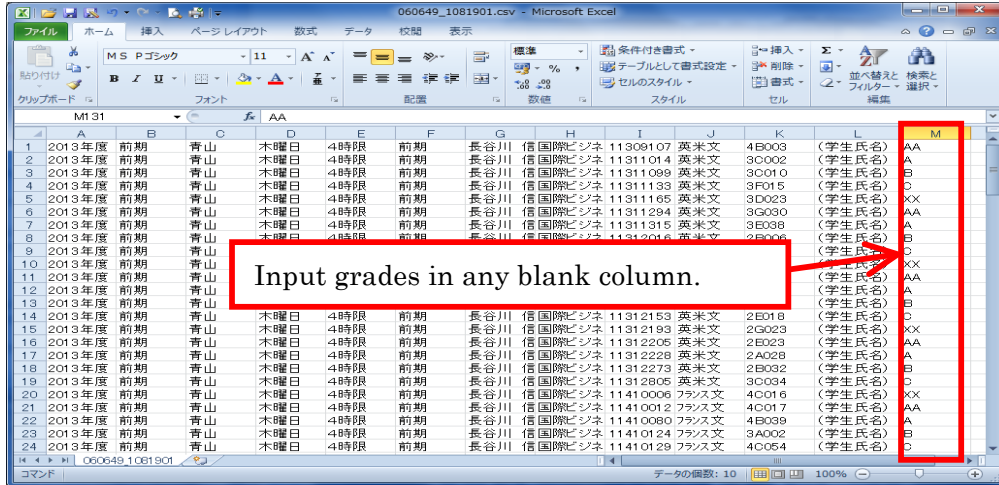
060649_1081901.csv - Microsoft Excel

ファイル ホーム 挿入 ページレイアウト 数式 データ 校閲 表示

貼り付け
クリップボード
MS Pゴシック 11 A A
B I U
フォント
配置
標準
% ,
数値
条件付き書式
テーブルとして書式設定
セルのスタイル
スタイル
挿入
削除
書式
セル
Σ
並べ替えと フィルター
検索と 選択
編集

M131 $f_x$ AA

| | A | B | C | D | E | F | G | H | I | J | K | L | M |
|---|---|---|---|---|---|---|---|---|---|---|---|---|---|
| 1 | 2013年度 | 前期 | 青山 | 木曜日 | 4時限 | 前期 | 長谷川 | 信 国際ビジネ | 11309107 | 英米文 | 4B003 | (学生氏名) | AA |
| 2 | 2013年度 | 前期 | 青山 | 木曜日 | 4時限 | 前期 | 長谷川 | 信 国際ビジネ | 11311014 | 英米文 | 3C002 | (学生氏名) | A |
| 3 | 2013年度 | 前期 | 青山 | 木曜日 | 4時限 | 前期 | 長谷川 | 信 国際ビジネ | 11311099 | 英米文 | 3C010 | (学生氏名) | B |
| 4 | 2013年度 | 前期 | 青山 | 木曜日 | 4時限 | 前期 | 長谷川 | 信 国際ビジネ | 11311133 | 英米文 | 3F015 | (学生氏名) | C |
| 5 | 2013年度 | 前期 | 青山 | 木曜日 | 4時限 | 前期 | 長谷川 | 信 国際ビジネ | 11311165 | 英米文 | 3D023 | (学生氏名) | XX |
| 6 | 2013年度 | 前期 | 青山 | 木曜日 | 4時限 | 前期 | 長谷川 | 信 国際ビジネ | 11311294 | 英米文 | 3G030 | (学生氏名) | AA |
| 7 | 2013年度 | 前期 | 青山 | 木曜日 | 4時限 | 前期 | 長谷川 | 信 国際ビジネ | 11311315 | 英米文 | 3E038 | (学生氏名) | A |
| 8 | 2013年度 | 前期 | 青山 | 木曜日 | 4時限 | 前期 | 長谷川 | 信 国際ビジネ | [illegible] | 英米文 | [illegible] | (学生氏名) | B |
| 9 | 2013年度 | 前期 | 青山 | | | | | | | | | (学生氏名) | C |
| 10 | 2013年度 | 前期 | 青山 | | | | | | | | | (学生氏名) | XX |
| 11 | 2013年度 | 前期 | 青山 | | | | | | | | | (学生氏名) | AA |
| 12 | 2013年度 | 前期 | 青山 | | | | | | | | | (学生氏名) | A |
| 13 | 2013年度 | 前期 | 青山 | | | | | | | | | (学生氏名) | B |
| 14 | 2013年度 | 前期 | 青山 | 木曜日 | 4時限 | 前期 | 長谷川 | 信 国際ビジネ | 11312153 | 英米文 | 2E018 | (学生氏名) | C |
| 15 | 2013年度 | 前期 | 青山 | 木曜日 | 4時限 | 前期 | 長谷川 | 信 国際ビジネ | 11312193 | 英米文 | 2G023 | (学生氏名) | XX |
| 16 | 2013年度 | 前期 | 青山 | 木曜日 | 4時限 | 前期 | 長谷川 | 信 国際ビジネ | 11312205 | 英米文 | 2E023 | (学生氏名) | AA |
| 17 | 2013年度 | 前期 | 青山 | 木曜日 | 4時限 | 前期 | 長谷川 | 信 国際ビジネ | 11312228 | 英米文 | 2A028 | (学生氏名) | A |
| 18 | 2013年度 | 前期 | 青山 | 木曜日 | 4時限 | 前期 | 長谷川 | 信 国際ビジネ | 11312273 | 英米文 | 2B032 | (学生氏名) | B |
| 19 | 2013年度 | 前期 | 青山 | 木曜日 | 4時限 | 前期 | 長谷川 | 信 国際ビジネ | 11312805 | 英米文 | 3C034 | (学生氏名) | C |
| 20 | 2013年度 | 前期 | 青山 | 木曜日 | 4時限 | 前期 | 長谷川 | 信 国際ビジネ | 11410006 | フランス文 | 4C016 | (学生氏名) | XX |
| 21 | 2013年度 | 前期 | 青山 | 木曜日 | 4時限 | 前期 | 長谷川 | 信 国際ビジネ | 11410012 | フランス文 | 4C017 | (学生氏名) | AA |
| 22 | 2013年度 | 前期 | 青山 | 木曜日 | 4時限 | 前期 | 長谷川 | 信 国際ビジネ | 11410080 | フランス文 | 4B039 | (学生氏名) | A |
| 23 | 2013年度 | 前期 | 青山 | 木曜日 | 4時限 | 前期 | 長谷川 | 信 国際ビジネ | 11410124 | フランス文 | 3A002 | (学生氏名) | B |
| 24 | 2013年度 | 前期 | 青山 | 木曜日 | 4時限 | 前期 | 長谷川 | 信 国際ビジネ | 11410129 | フランス文 | 4C054 | (学生氏名) | C |

Input grades in any blank column.

060649_1081901
コマンド データの個数: 10 100%